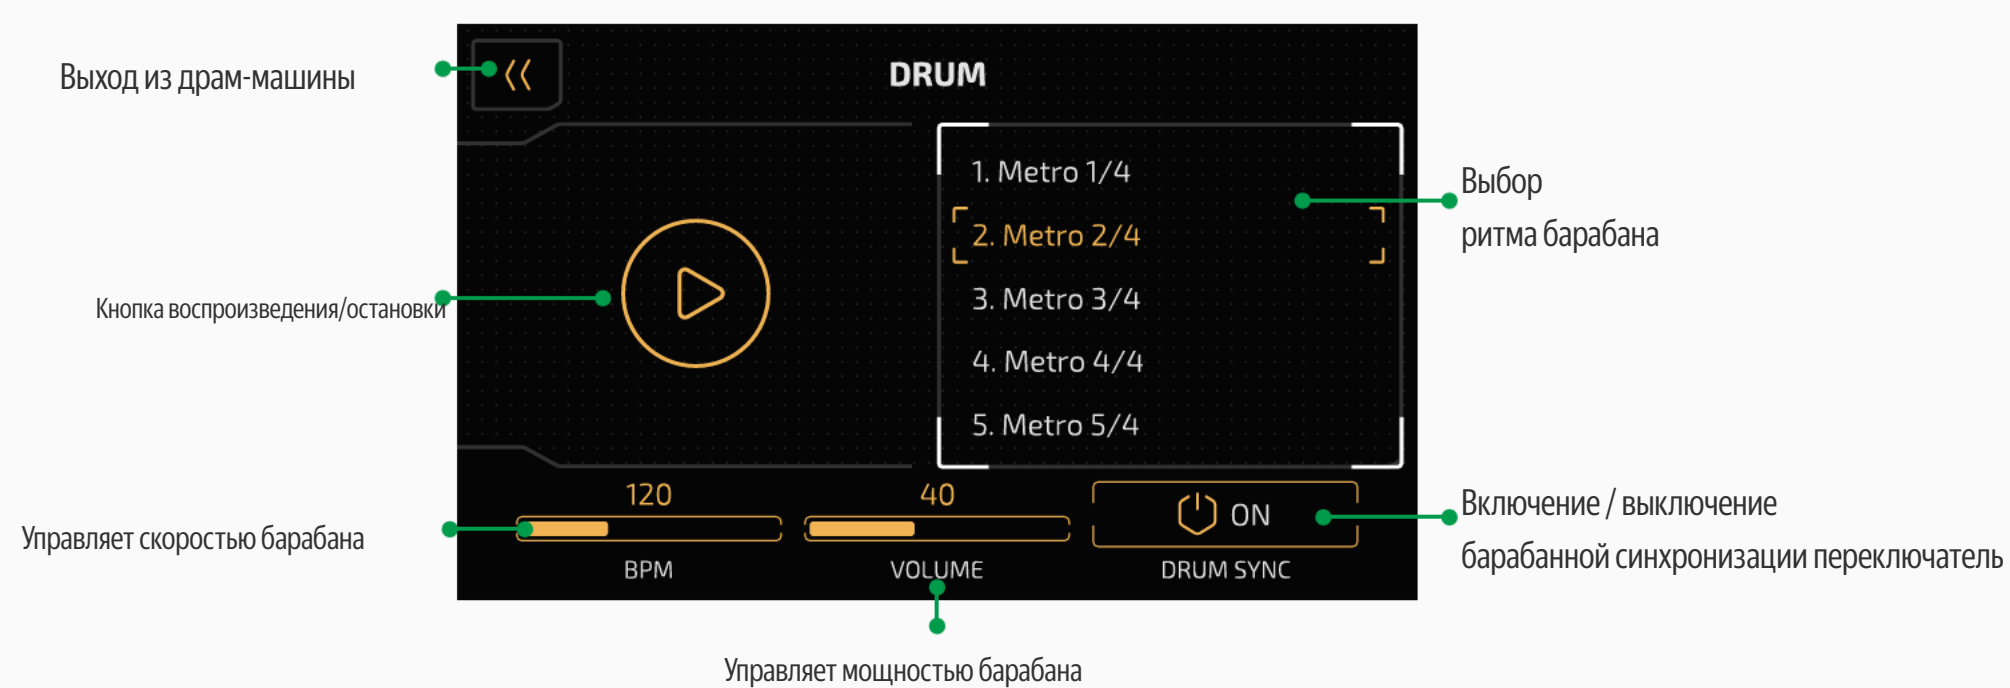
Выход из драм-машины

DRUM

1. Metro 1/4
2. Metro 2/4
3. Metro 3/4
4. Metro 4/4
5. Metro 5/4

Выбор ритма барабана

Кнопка воспроизведения/остановки

120
BPM

40
VOLUME

ON
DRUM SYNC

Управляет скоростью барабана

Включение / выключение барабанной синхронизации переключатель

Управляет мощностью барабана